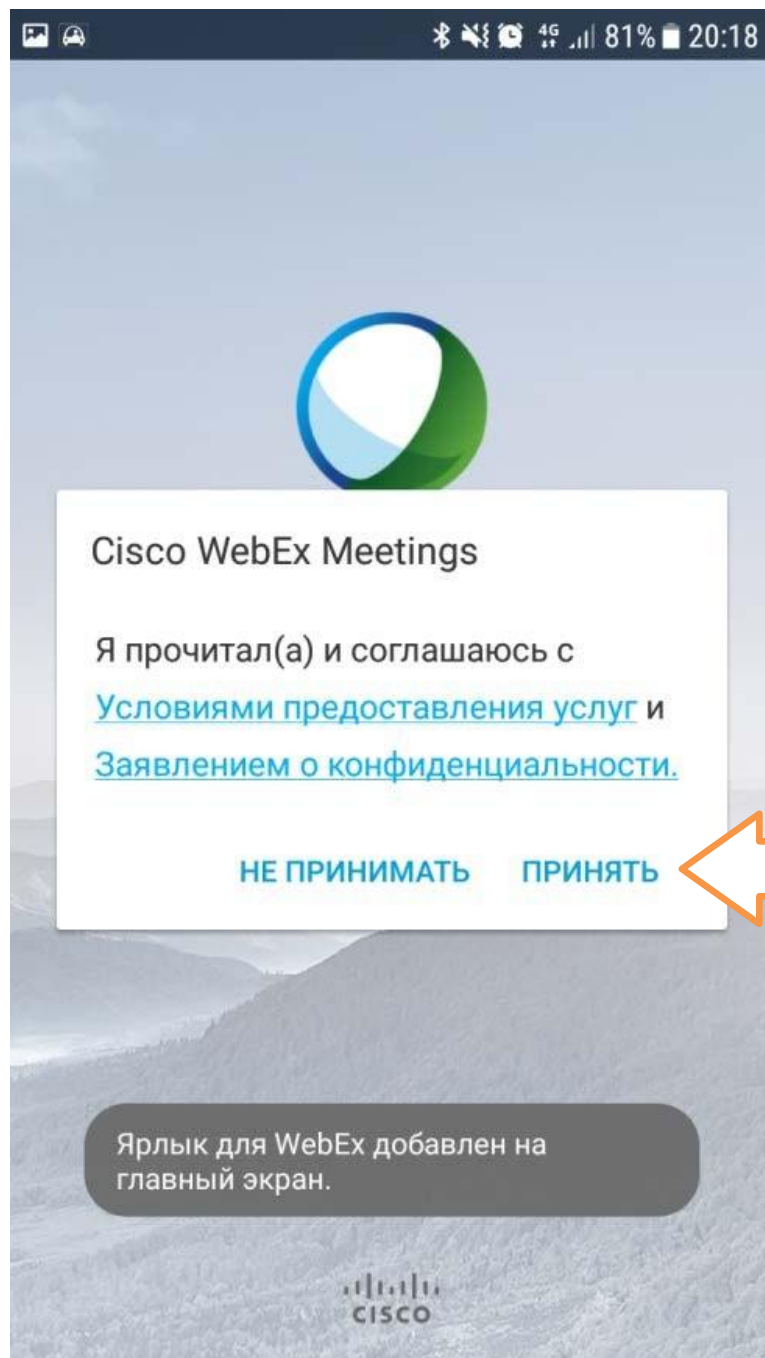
4G 81% 20:18

Cisco WebEx Meetings

Я прочитал(а) и соглашаюсь с Условиями предоставления услуг и Заявлением о конфиденциальности.

НЕ ПРИНИМАТЬ ПРИНЯТЬ

Ярлык для WebEx добавлен на главный экран.

CISCO